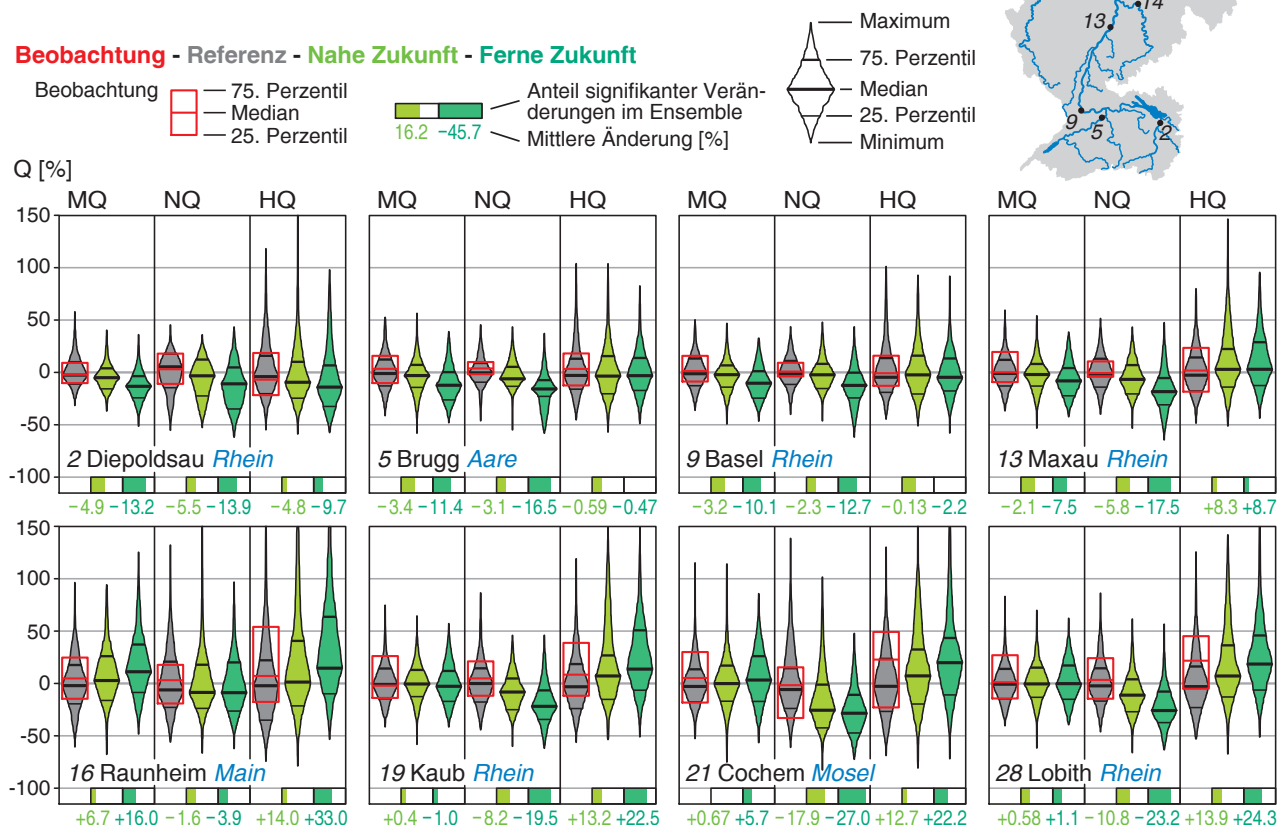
Beobachtung - Referenz - Nahe Zukunft - Ferne Zukunft

Beobachtung — 75. Perzentil — Median — 25. Perzentil

16.2 −45.7 Anteil signifikanter Veränderungen im Ensemble — Mittlere Änderung [%]

— Maximum — 75. Perzentil — Median — 25. Perzentil — Minimum

13 14 9 5 2

Q [%]

MQ NQ HQ MQ NQ HQ MQ NQ HQ MQ NQ HQ

150 100 50 0 -50 -100

2 Diepoldsau Rhein
−4.9 −13.2 −5.5 −13.9 −4.8 −9.7

5 Brugg Aare
−3.4 −11.4 −3.1 −16.5 −0.59 −0.47

9 Basel Rhein
−3.2 −10.1 −2.3 −12.7 −0.13 −2.2

13 Maxau Rhein
−2.1 −7.5 −5.8 −17.5 +8.3 +8.7

150 100 50 0 -50 -100

16 Raunheim Main
+6.7 +16.0 −1.6 −3.9 +14.0 +33.0

19 Kaub Rhein
+0.4 −1.0 −8.2 −19.5 +13.2 +22.5

21 Cochem Mosel
+0.67 +5.7 −17.9 −27.0 +12.7 +22.2

28 Lobith Rhein
+0.58 +1.1 −10.8 −23.2 +13.9 +24.3